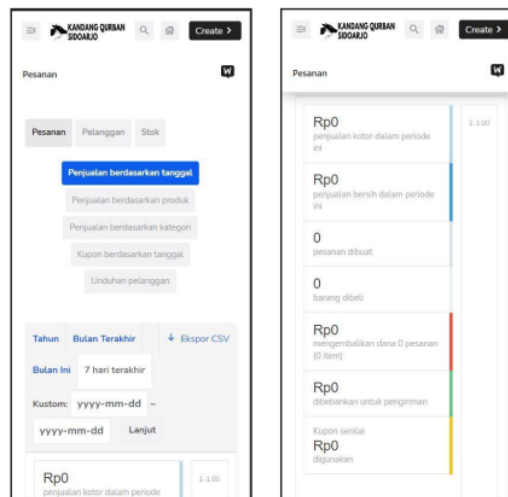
KANDANG QURBAN SIDOARJO

Create >

Pesanan

Pesanan Pelanggan Stok

Penjualan berdasarkan tanggal

Penjualan berdasarkan produk

Penjualan berdasarkan kategori

Kupon berdasarkan tanggal

Unduhan pelanggan

Tahun Bulan Terakhir ↓ Ekspor CSV

Bulan Ini 7 hari terakhir

Kustom: yyyy-mm-dd –

yyyy-mm-dd Lanjut

Rp0

penjualan kotor dalam periode

1-1.00

KANDANG QURBAN SIDOARJO

Create >

Pesanan

Rp0

penjualan kotor dalam periode ini

1-1.00

Rp0

penjualan bersih dalam periode ini

0

pesanan dibuat

0

barang dibeli

Rp0

mengembalikan dana 0 pesanan (0 item)

Rp0

dibebankan untuk pengiriman

Kupon senilai

Rp0

digunakan